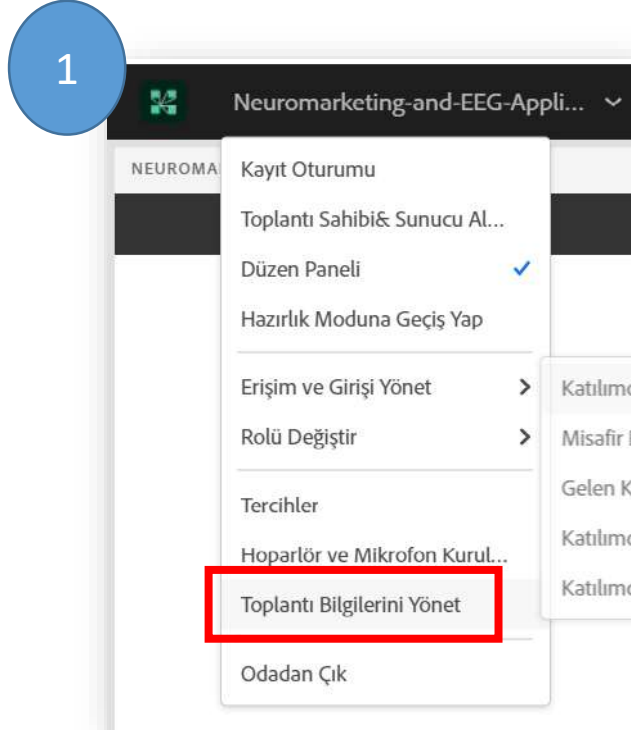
1

Neuromarketing-and-EEG-Appli...

NEUROMA

Kayıt Oturumu

Toplantı Sahibi& Sunucu Al...

Düzen Paneli ✓

Hazırlık Moduna Geçiş Yap

Erişim ve Girişi Yönet

Rolü Değiştir

Tercihler

Hoparlör ve Mikrofon Kurul...

Toplantı Bilgilerini Yönet

Odadan Çık

Katılımc

Misafir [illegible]

Gelen K

Katılımc

Katılımc